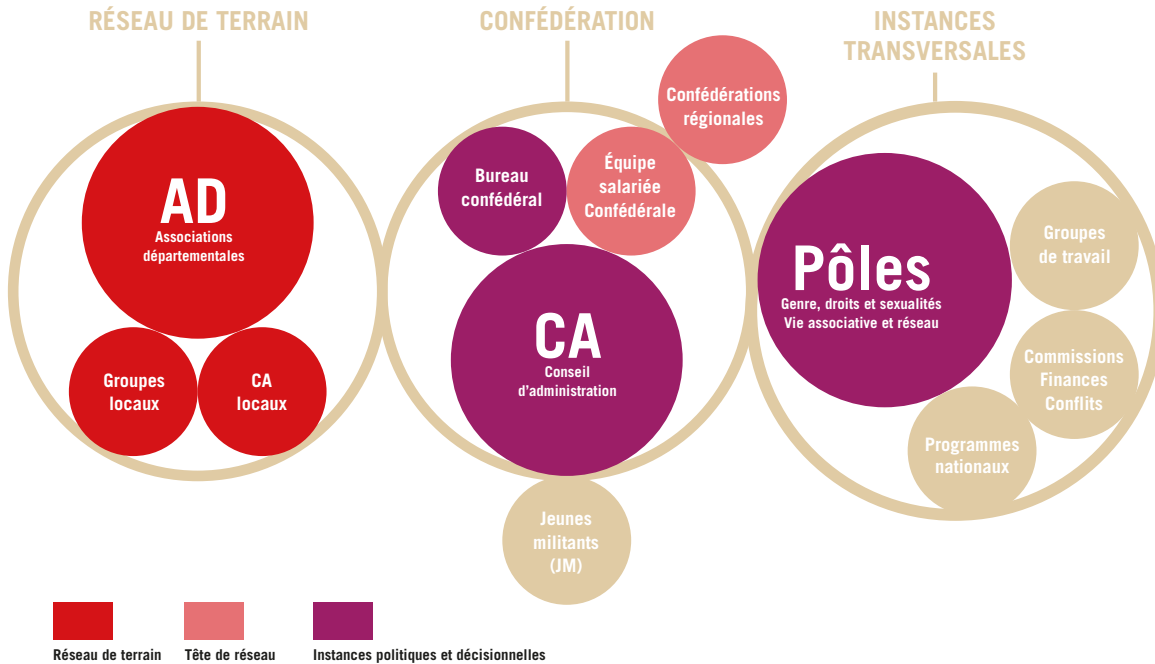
RÉSEAU DE TERRAIN

AD
Associations départementales

Groupes locaux

CA locaux

CONFÉDÉRATION

Confédérations régionales

Bureau confédéral

Équipe salariée Confédérale

CA
Conseil d'administration

Jeunes militants (JM)

INSTANCES TRANSVERSALES

Pôles
Genre, droits et sexualités
Vie associative et réseau

Groupes de travail

Commissions Finances Conflits

Programmes nationaux

Réseau de terrain

Tête de réseau

Instances politiques et décisionnelles